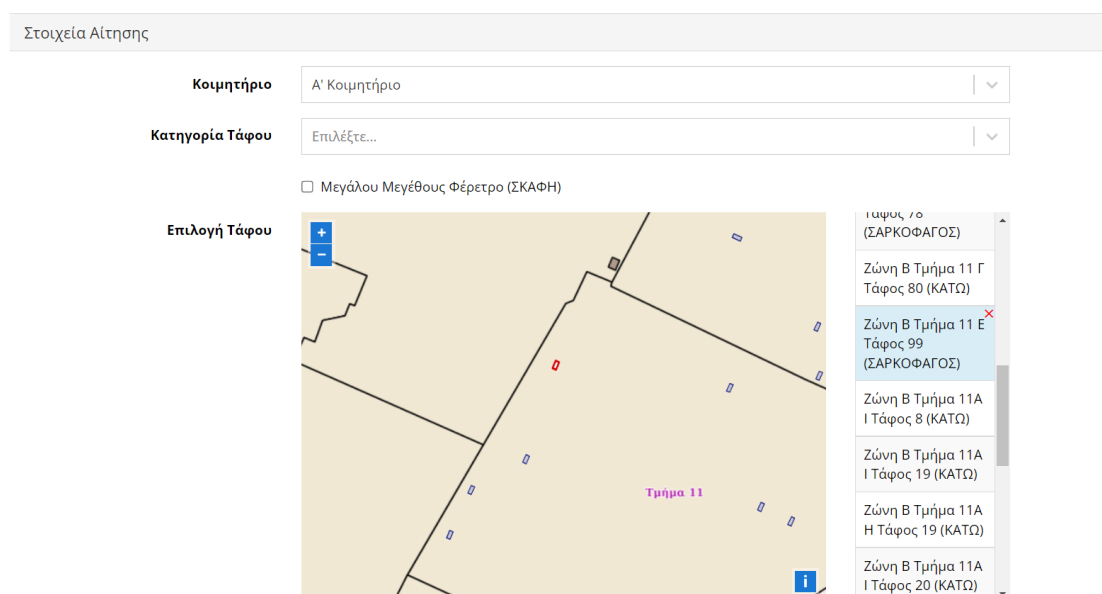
Στοιχεία Αίτησης

Κοιμητήριο
Α' Κοιμητήριο

Κατηγορία Τάφου
Επιλέξτε...

Μεγάλου Μεγέθους Φέρετρο (ΣΚΑΦΗ)

Επιλογή Τάφου

+
−

Τμήμα 11

i

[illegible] Τάφος 78 (ΣΑΡΚΟΦΑΓΟΣ)

Ζώνη Β Τμήμα 11 Γ Τάφος 80 (ΚΑΤΩ)

Ζώνη Β Τμήμα 11 Ε Τάφος 99 (ΣΑΡΚΟΦΑΓΟΣ)
×

Ζώνη Β Τμήμα 11Α Ι Τάφος 8 (ΚΑΤΩ)

Ζώνη Β Τμήμα 11Α Ι Τάφος 19 (ΚΑΤΩ)

Ζώνη Β Τμήμα 11Α Η Τάφος 19 (ΚΑΤΩ)

Ζώνη Β Τμήμα 11Α Ι Τάφος 20 (ΚΑΤΩ)